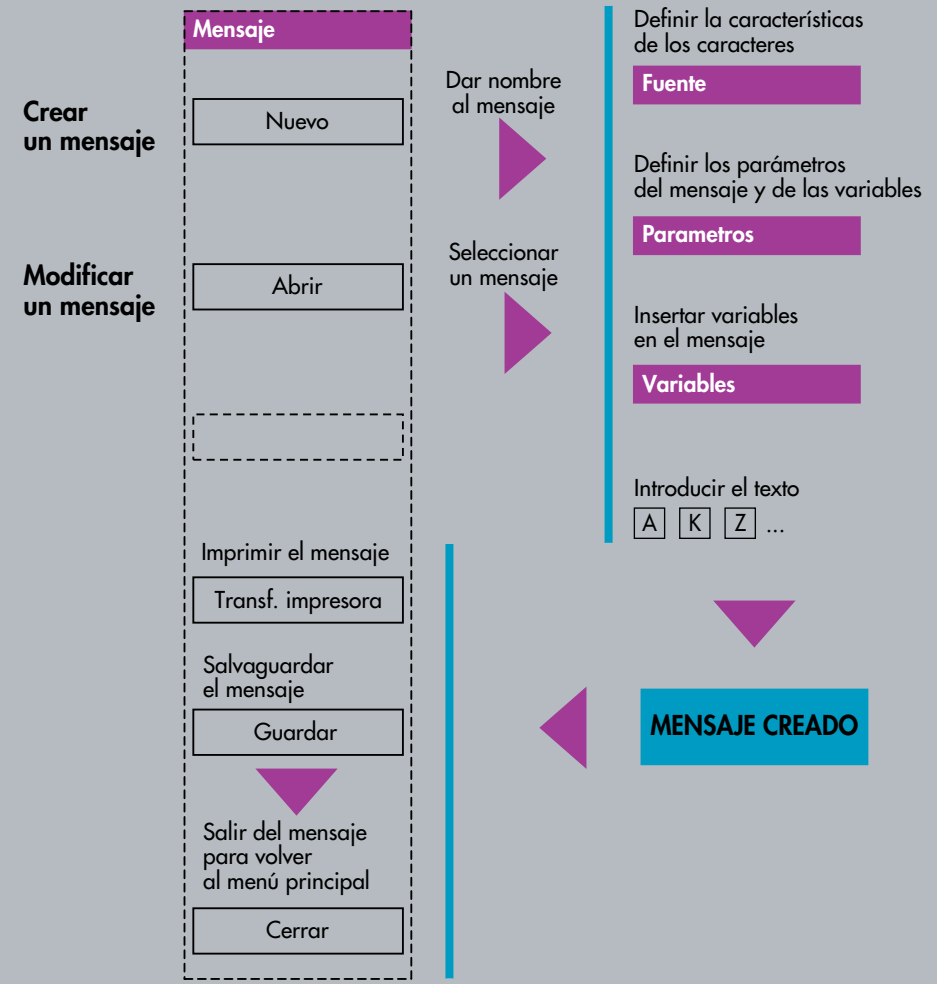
Mensaje

Crear un mensaje

Nuevo

Dar nombre al mensaje

Modificar un mensaje

Abrir

Seleccionar un mensaje

Definir la características de los caracteres

Fuente

Definir los parámetros del mensaje y de las variables

Parametros

Insertar variables en el mensaje

Variables

Introducir el texto

A K Z ...

Imprimir el mensaje

Transf. impresora

Salvaguardar el mensaje

Guardar

Salir del mensaje para volver al menú principal

Cerrar

MENSAJE CREADO